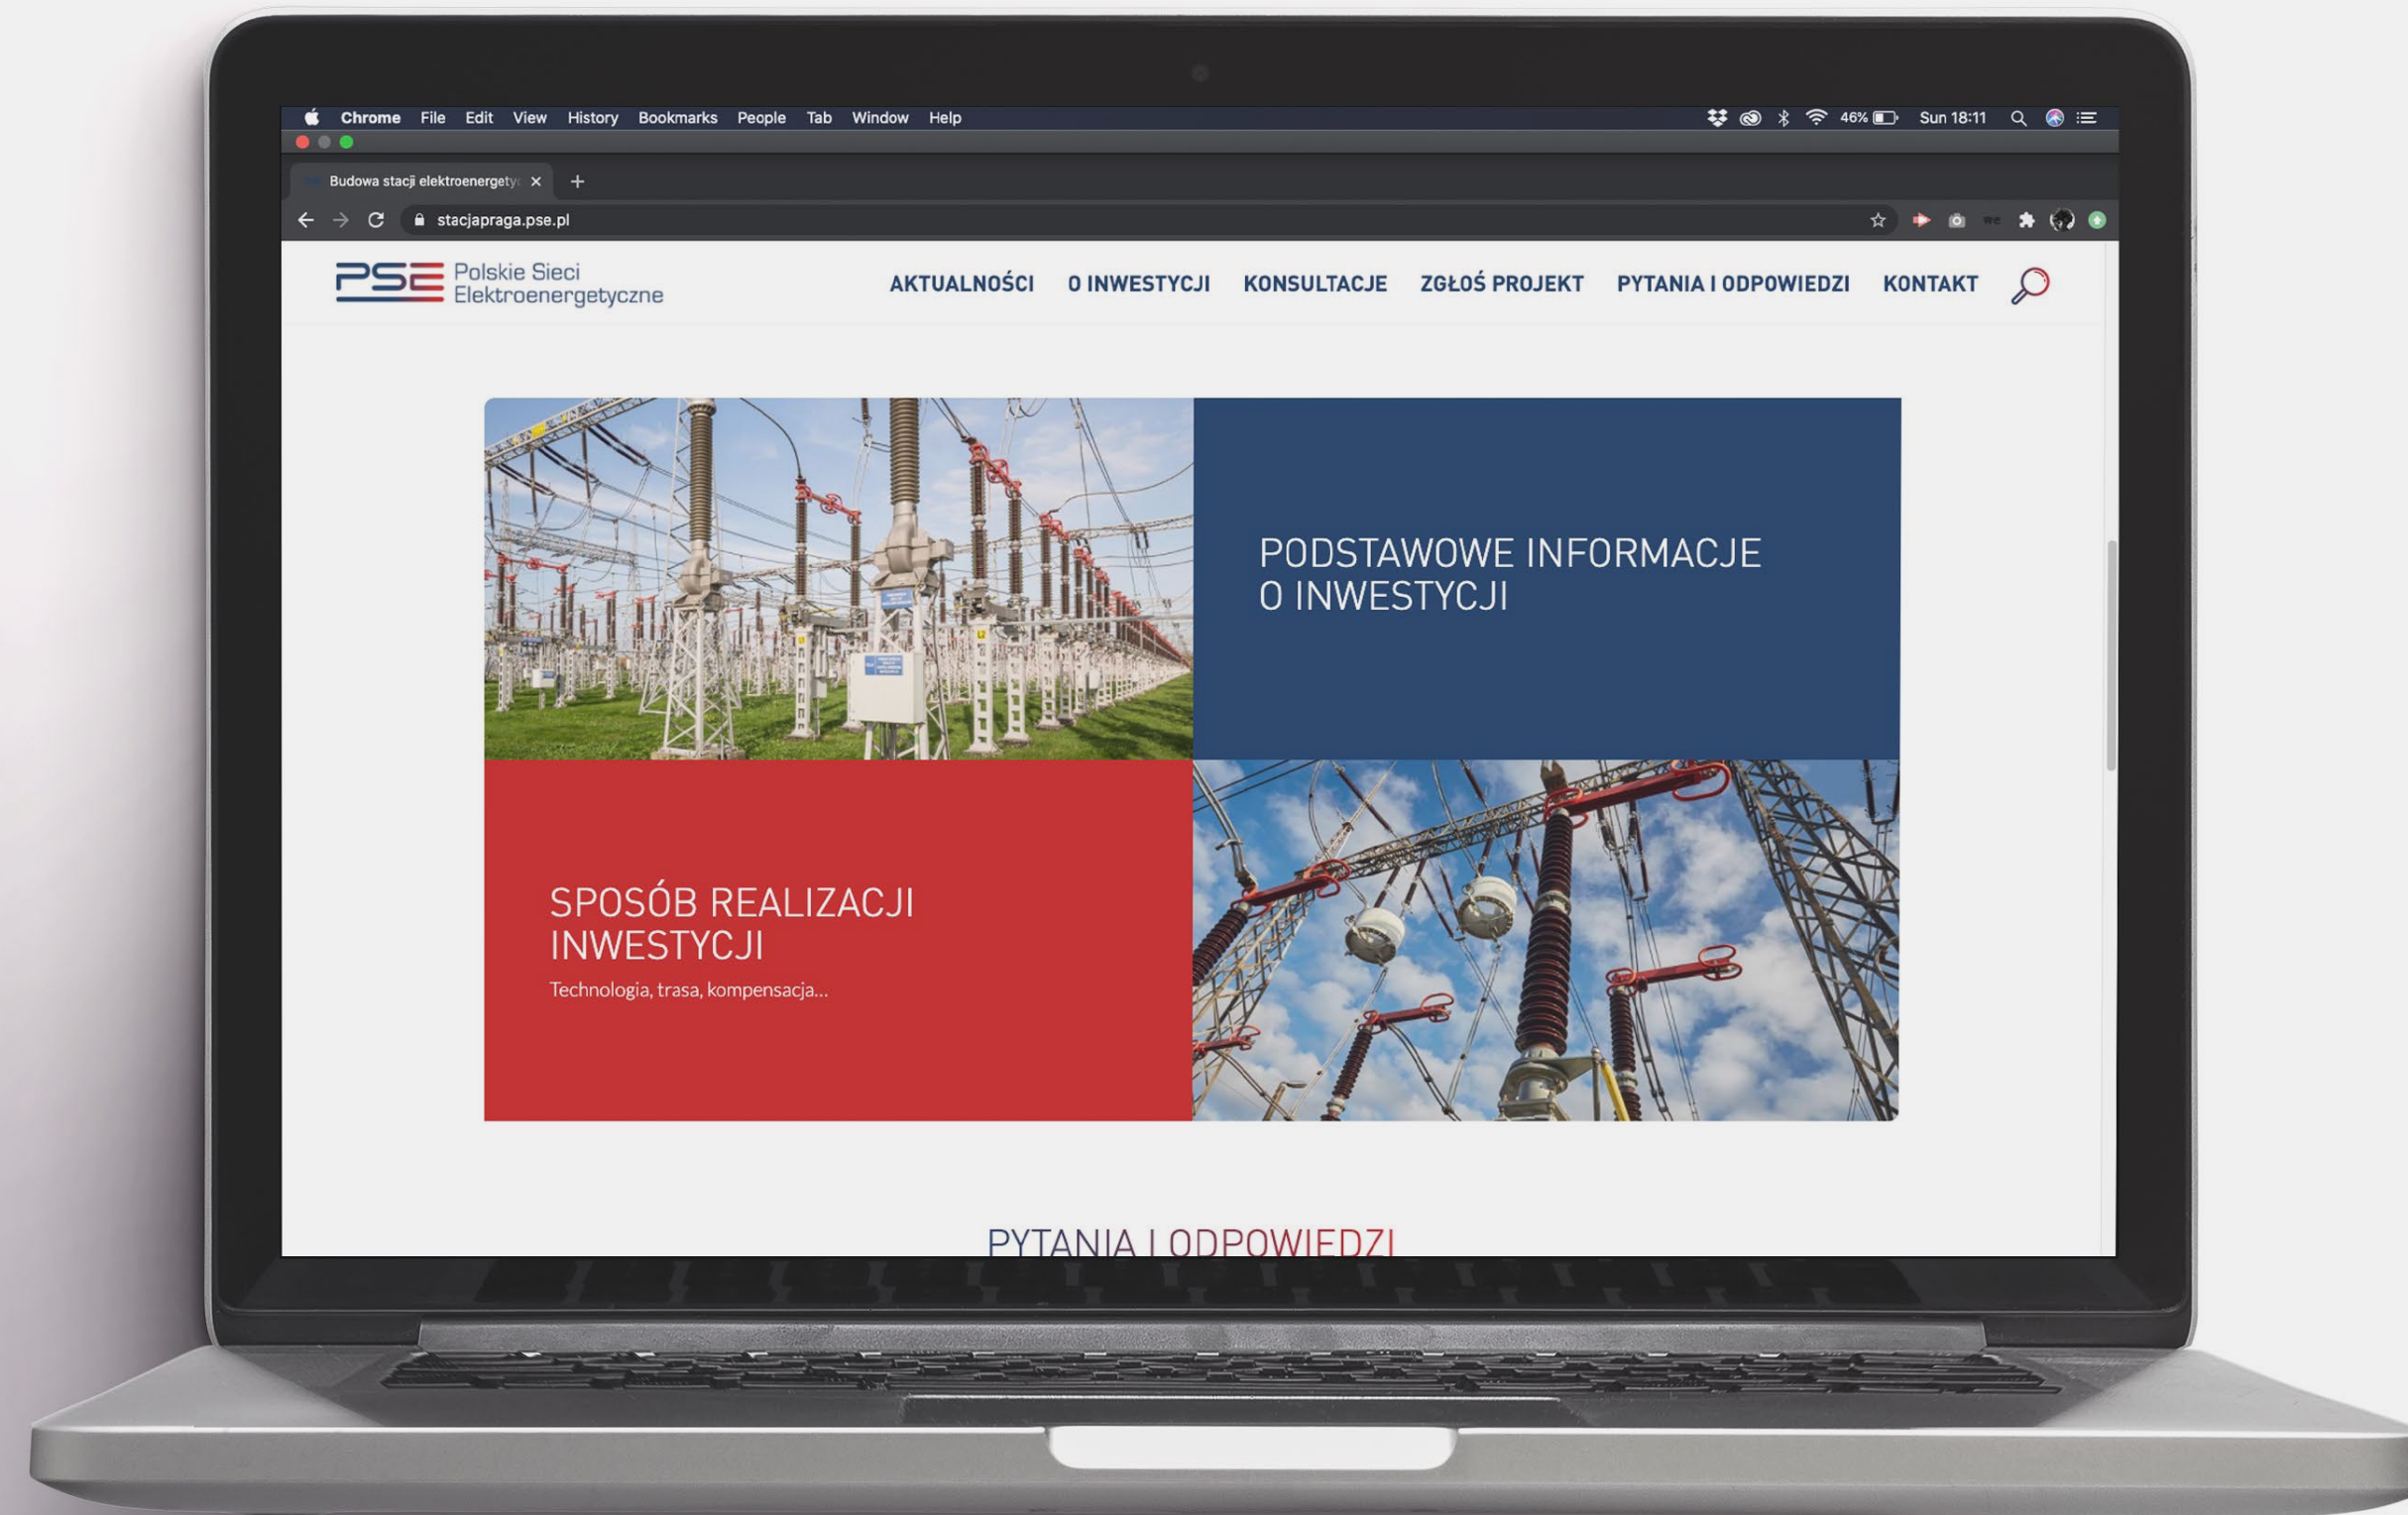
Chrome File Edit View History Bookmarks People Tab Window Help
46% Sun 18:11

Budowa stacji elektroenergety

stacjapraga.pse.pl

PSE Polskie Sieci Elektroenergetyczne

AKTUALNOŚCI O INWESTYCJI KONSULTACJE ZGŁOŚ PROJEKT PYTANIA I ODPOWIEDZI KONTAKT

PODSTAWOWE INFORMACJE O INWESTYCJI

SPOSÓB REALIZACJI INWESTYCJI

Technologia, trasa, kompensacja...

PYTANIA I ODPOWIEDZI